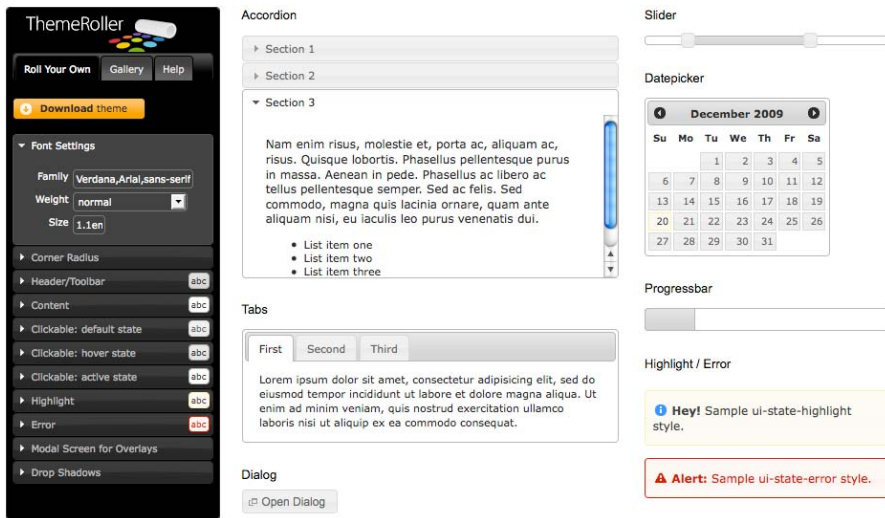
ThemeRoller

Roll Your Own | Gallery | Help

Download theme

Font Settings

Family Verdana,Arial,sans-serif

Weight normal

Size 1.1em

Corner Radius

Header/Toolbar abc

Content abc

Clickable: default state abc

Clickable: hover state abc

Clickable: active state abc

Highlight abc

Error abc

Modal Screen for Overlays

Drop Shadows

Accordion

Section 1

Section 2

Section 3

Nam enim risus, molestie et, porta ac, aliquam ac, risus. Quisque lobortis. Phasellus pellentesque purus in massa. Aenean in pede. Phasellus ac libero ac tellus pellentesque semper. Sed ac felis. Sed commodo, magna quis lacinia ornare, quam ante aliquam nisi, eu iaculis leo purus venenatis dui.

- List item one
- List item two
- List item three

Tabs

First | Second | Third

Lorem ipsum dolor sit amet, consectetur adipisicing elit, sed do eiusmod tempor incididunt ut labore et dolore magna aliqua. Ut enim ad minim veniam, quis nostrud exercitation ullamco laboris nisi ut aliquip ex ea commodo consequat.

Dialog

Open Dialog

Slider

Datepicker

December 2009

| Su | Mo | Tu | We | Th | Fr | Sa |
|---|---|---|---|---|---|---|
| | | 1 | 2 | 3 | 4 | 5 |
| 6 | 7 | 8 | 9 | 10 | 11 | 12 |
| 13 | 14 | 15 | 16 | 17 | 18 | 19 |
| 20 | 21 | 22 | 23 | 24 | 25 | 26 |
| 27 | 28 | 29 | 30 | 31 | | |

Progressbar

Highlight / Error

Hey! Sample ui-state-highlight style.

Alert: Sample ui-state-error style.